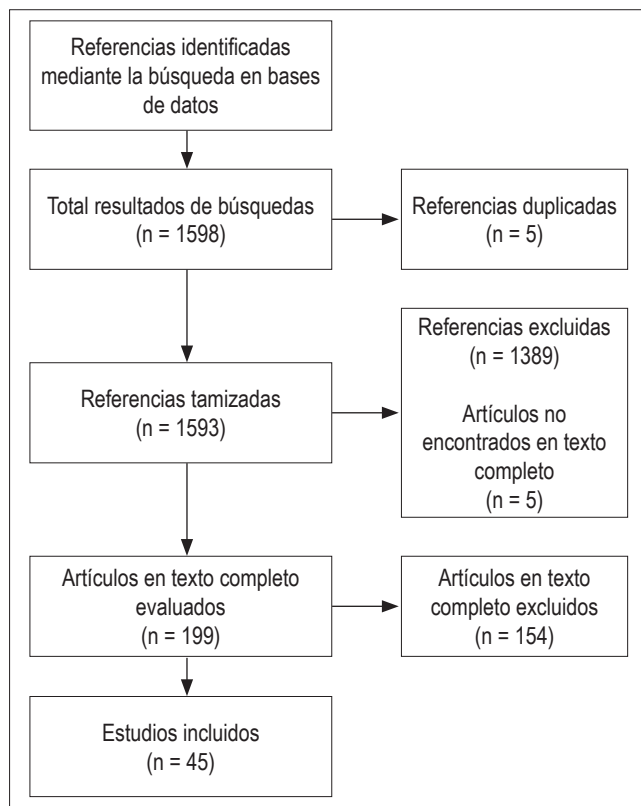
Referencias identificadas mediante la búsqueda en bases de datos

Total resultados de búsquedas
(n = 1598)

Referencias duplicadas
(n = 5)

Referencias tamizadas
(n = 1593)

Referencias excluidas
(n = 1389)

Artículos no encontrados en texto completo
(n = 5)

Artículos en texto completo evaluados
(n = 199)

Artículos en texto completo excluidos
(n = 154)

Estudios incluidos
(n = 45)